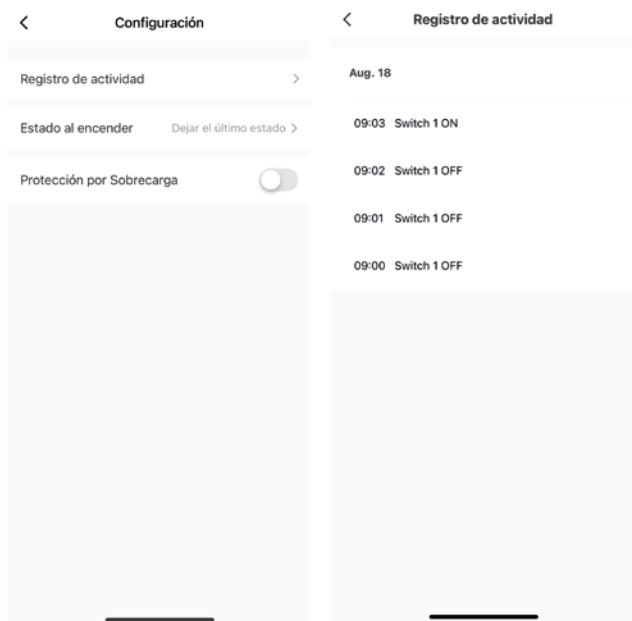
<

Configuración

Registro de actividad >

Estado al encender Dejar el último estado >

Protección por Sobrecarga

<

Registro de actividad

Aug. 18

09:03 Switch 1 ON

09:02 Switch 1 OFF

09:01 Switch 1 OFF

09:00 Switch 1 OFF